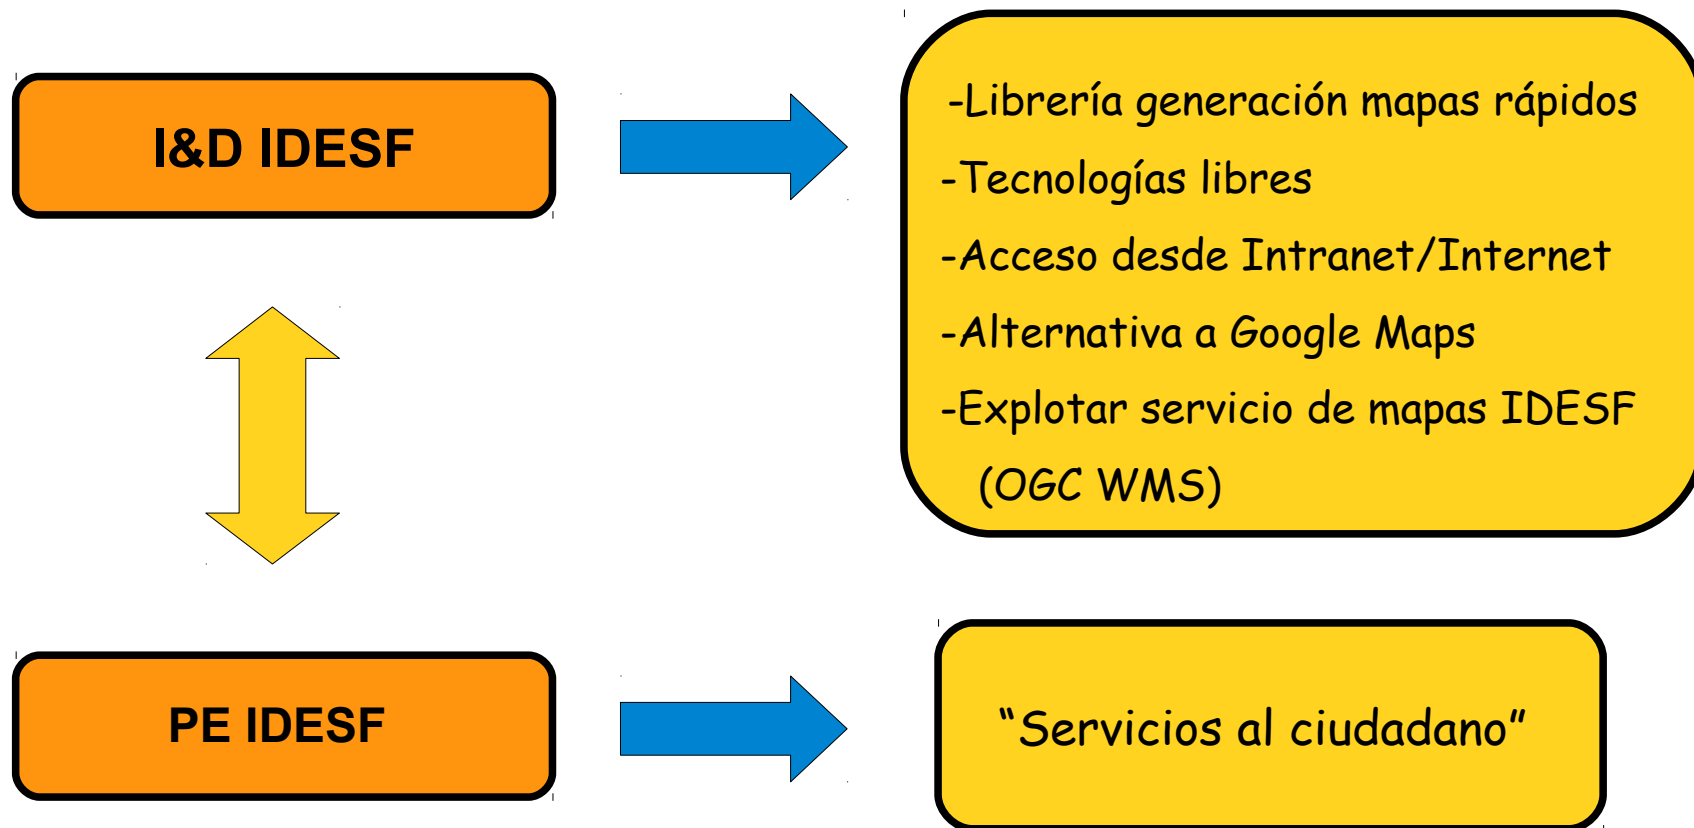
I&D IDESF

-Librería generación mapas rápidos

-Tecnologías libres

-Acceso desde Intranet/Internet

-Alternativa a Google Maps

-Explotar servicio de mapas IDESF (OGC WMS)

PE IDESF

“Servicios al ciudadano”